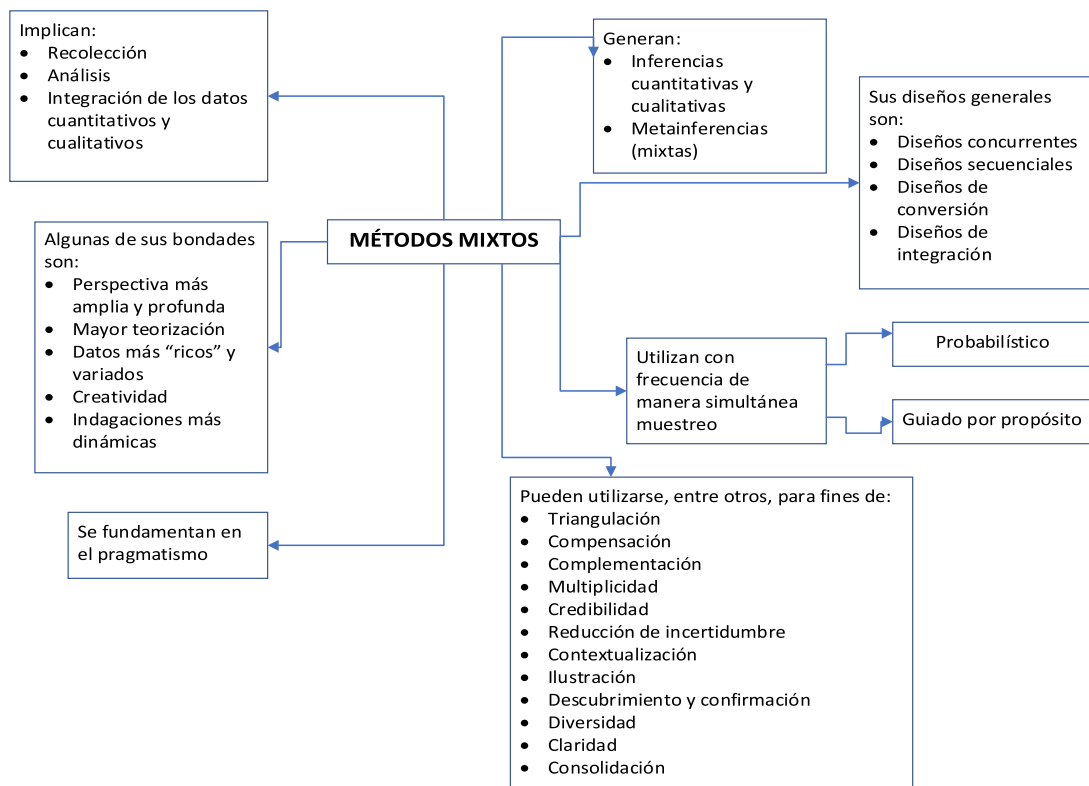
Implican:
- Recolección
- Análisis
- Integración de los datos cuantitativos y cualitativos

Generan:
- Inferencias cuantitativas y cualitativas
- Metainferencias (mixtas)

Sus diseños generales son:
- Diseños concurrentes
- Diseños secuenciales
- Diseños de conversión
- Diseños de integración

MÉTODOS MIXTOS

Algunas de sus bondades son:
- Perspectiva más amplia y profunda
- Mayor teorización
- Datos más “ricos” y variados
- Creatividad
- Indagaciones más dinámicas

Utilizan con frecuencia de manera simultánea muestreo

Probabilístico

Guiado por propósito

Se fundamentan en el pragmatismo

Pueden utilizarse, entre otros, para fines de:
- Triangulación
- Compensación
- Complementación
- Multiplicidad
- Credibilidad
- Reducción de incertidumbre
- Contextualización
- Ilustración
- Descubrimiento y confirmación
- Diversidad
- Claridad
- Consolidación